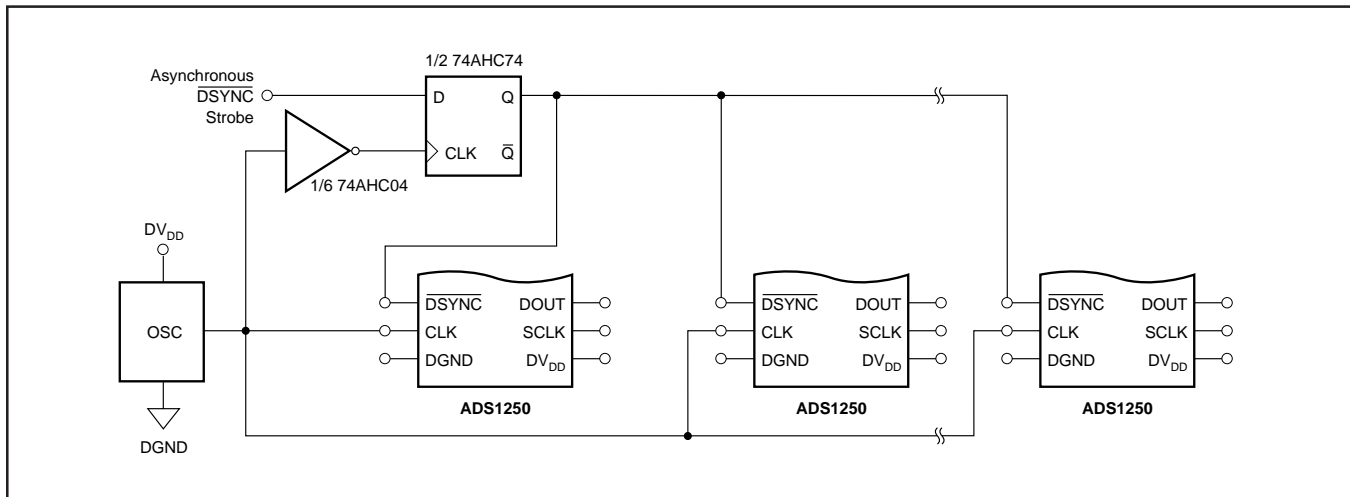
1/2 74AHC74

Asynchronous $\overline{DSYNC}$ Strobe

D Q

CLK $\overline{Q}$

1/6 74AHC04

$DV_{DD}$

OSC

DGND

$\overline{DSYNC}$ DOUT
CLK SCLK
DGND $DV_{DD}$
ADS1250

$\overline{DSYNC}$ DOUT
CLK SCLK
DGND $DV_{DD}$
ADS1250

$\overline{DSYNC}$ DOUT
CLK SCLK
DGND $DV_{DD}$
ADS1250